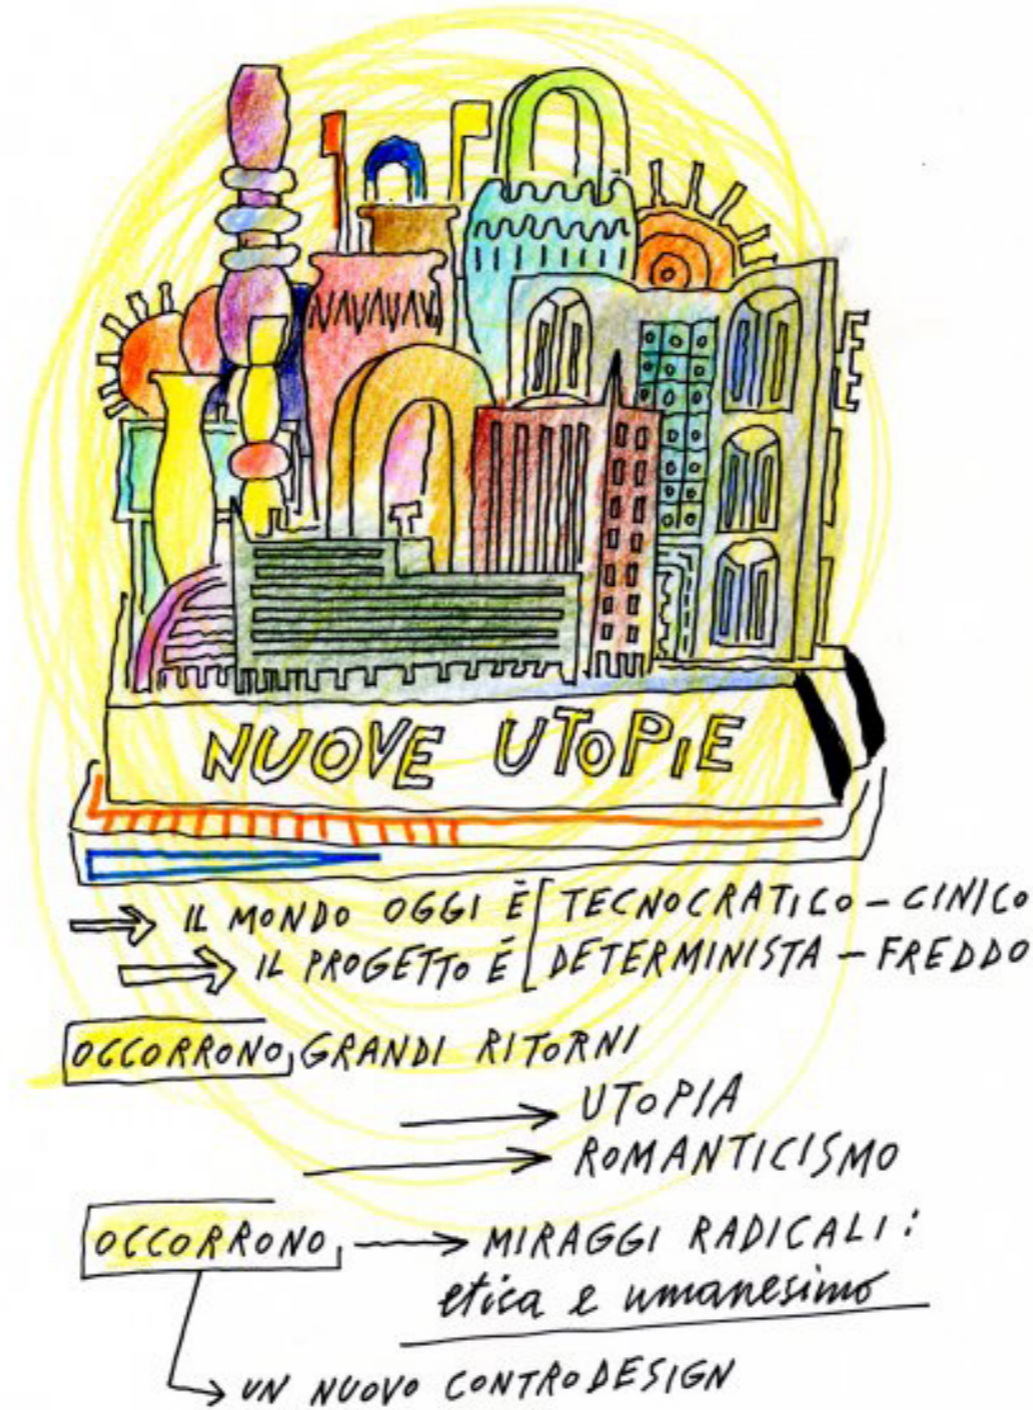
NUOVE UTOPIE

IL MONDO OGGI È [ TECNOCRATICO – CINICO
IL PROGETTO È [ DETERMINISTA – FREDDO

OCCORRONO GRANDI RITORNI
UTOPIA
ROMANTICISMO

OCCORRONO → MIRAGGI RADICALI:
etica e umanesimo

UN NUOVO CONTRODESIGN